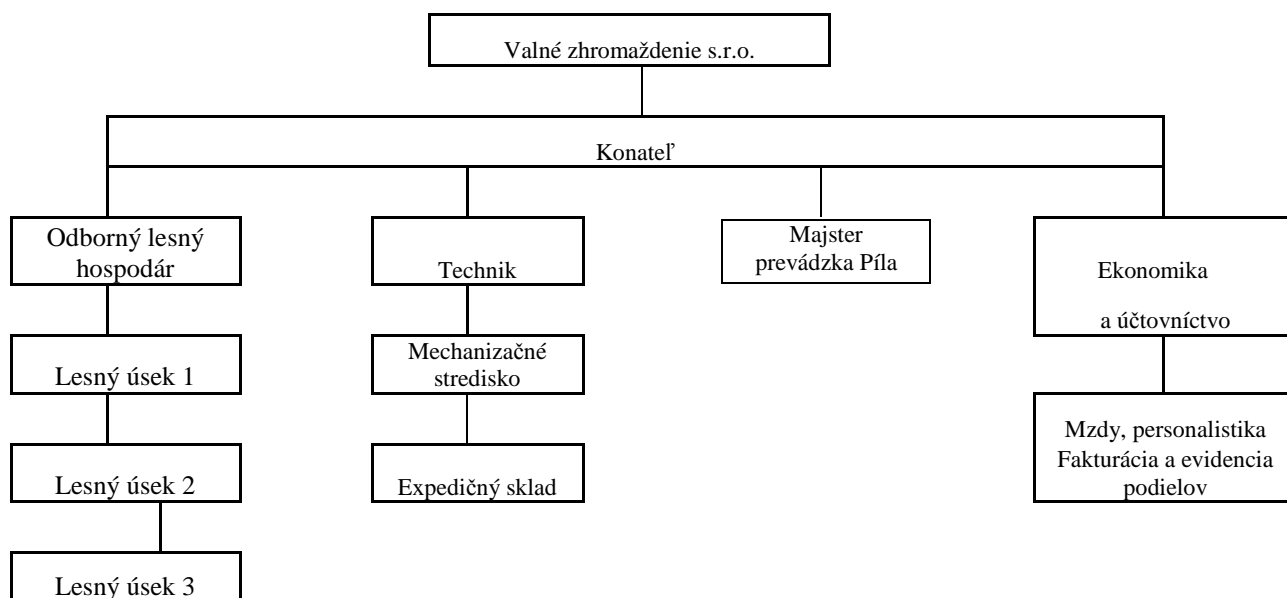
Valné zhromaždenie s.r.o.

Konateľ

Odborný lesný hospodár

Lesný úsek 1

Lesný úsek 2

Lesný úsek 3

Technik

Mechanizačné stredisko

Expedičný sklad

Majster prevádzka Píla

Ekonomika

a účtovníctvo

Mzdy, personalistika
Fakturácia a evidencia podielov